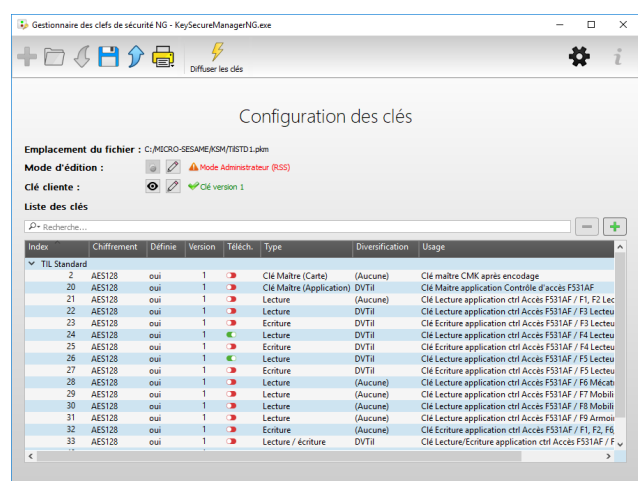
Gestionnaire des clefs de sécurité NG - KeySecureManagerNG.exe

Diffuser les clés

Configuration des clés

Emplacement du fichier : C:/MICRO-SESAME/KSM/TilSTD1.pkm

Mode d'édition : Mode Administrateur (RSS)

Clé cliente : Clé version 1

Liste des clés

Recherche...

| Index | Chiffrement | Définie | Version | Téléch. | Type | Diversification | Usage |
|---|---|---|---|---|---|---|---|
| TIL Standard | | | | | | | |
| 2 | AES128 | oui | 1 | | Clé Maître (Carte) | (Aucune) | Clé maître CMK après encodage |
| 20 | AES128 | oui | 1 | | Clé Maître (Application) | DVTil | Clé Maître application Contrôle d'accès F531AF |
| 21 | AES128 | oui | 1 | | Lecture | (Aucune) | Clé Lecture application ctrl Accès F531AF / F1, F2 Lec |
| 22 | AES128 | oui | 1 | | Lecture | DVTil | Clé Lecture application ctrl Accès F531AF / F3 Lectu |
| 23 | AES128 | oui | 1 | | Ecriture | DVTil | Clé Ecriture application ctrl Accès F531AF / F3 Lectu |
| 24 | AES128 | oui | 1 | | Lecture | DVTil | Clé Lecture application ctrl Accès F531AF / F4 Lectu |
| 25 | AES128 | oui | 1 | | Ecriture | DVTil | Clé Ecriture application ctrl Accès F531AF / F4 Lectu |
| 26 | AES128 | oui | 1 | | Lecture | DVTil | Clé Lecture application ctrl Accès F531AF / F5 Lectu |
| 27 | AES128 | oui | 1 | | Ecriture | DVTil | Clé Ecriture application ctrl Accès F531AF / F5 Lectu |
| 28 | AES128 | oui | 1 | | Lecture | (Aucune) | Clé Lecture application ctrl Accès F531AF / F6 Mécat |
| 29 | AES128 | oui | 1 | | Lecture | (Aucune) | Clé Lecture application ctrl Accès F531AF / F7 Mobili |
| 30 | AES128 | oui | 1 | | Lecture | (Aucune) | Clé Lecture application ctrl Accès F531AF / F8 Mobili |
| 31 | AES128 | oui | 1 | | Lecture | (Aucune) | Clé Lecture application ctrl Accès F531AF / F9 Armoi |
| 32 | AES128 | oui | 1 | | Ecriture | (Aucune) | Clé Ecriture application ctrl Accès F531AF / F1, F2, F6 |
| 33 | AES128 | oui | 1 | | Lecture / écriture | DVTil | Clé Lecture/Ecriture application ctrl Accès F531AF / F |